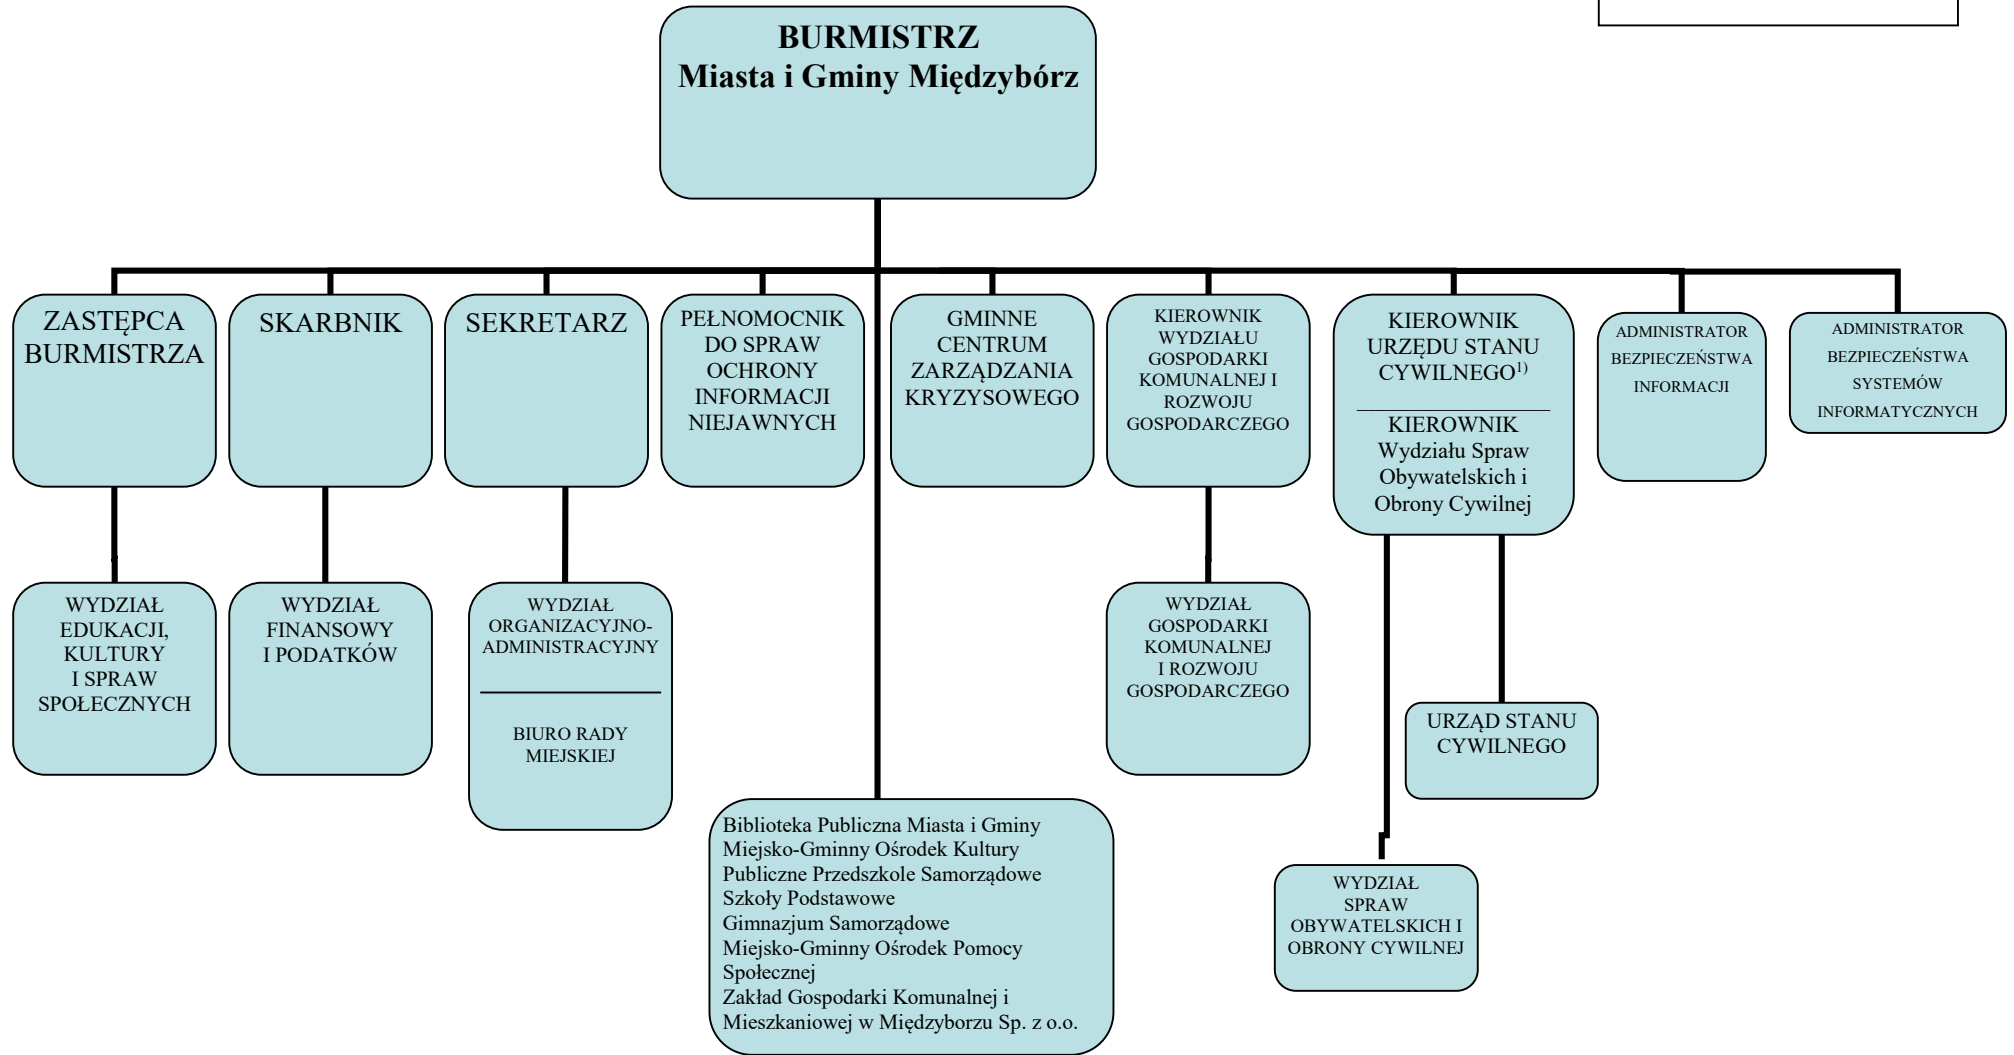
BURMISTRZ
Miasta i Gminy Międzybórz

ZASTĘPCA BURMISTRZA

SKARBNIK

SEKRETARZ

PEŁNOMOCNIK DO SPRAW OCHRONY INFORMACJI NIEJAWNYCH

GMINNE CENTRUM ZARZĄDZANIA KRYZYSOWEGO

KIEROWNIK WYDZIAŁU GOSPODARKI KOMUNALNEJ I ROZWOJU GOSPODARCZEGO

KIEROWNIK URZĘDU STANU CYWILNEGO$^{1)}$

KIEROWNIK Wydziału Spraw Obywatelskich i Obrony Cywilnej

ADMINISTRATOR BEZPIECZEŃSTWA INFORMACJI

ADMINISTRATOR BEZPIECZEŃSTWA SYSTEMÓW INFORMATYCZNYCH

WYDZIAŁ EDUKACJI, KULTURY I SPRAW SPOŁECZNYCH

WYDZIAŁ FINANSOWY I PODATKÓW

WYDZIAŁ ORGANIZACYJNO-ADMINISTRACYJNY

BIURO RADY MIEJSKIEJ

WYDZIAŁ GOSPODARKI KOMUNALNEJ I ROZWOJU GOSPODARCZEGO

URZĄD STANU CYWILNEGO

Biblioteka Publiczna Miasta i Gminy
Miejsko-Gminny Ośrodek Kultury
Publiczne Przedszkole Samorządowe
Szkoły Podstawowe
Gimnazjum Samorządowe
Miejsko-Gminny Ośrodek Pomocy Społecznej
Zakład Gospodarki Komunalnej i Mieszkaniowej w Międzyborzu Sp. z o.o.

WYDZIAŁ SPRAW OBYWATELSKICH I OBRONY CYWILNEJ